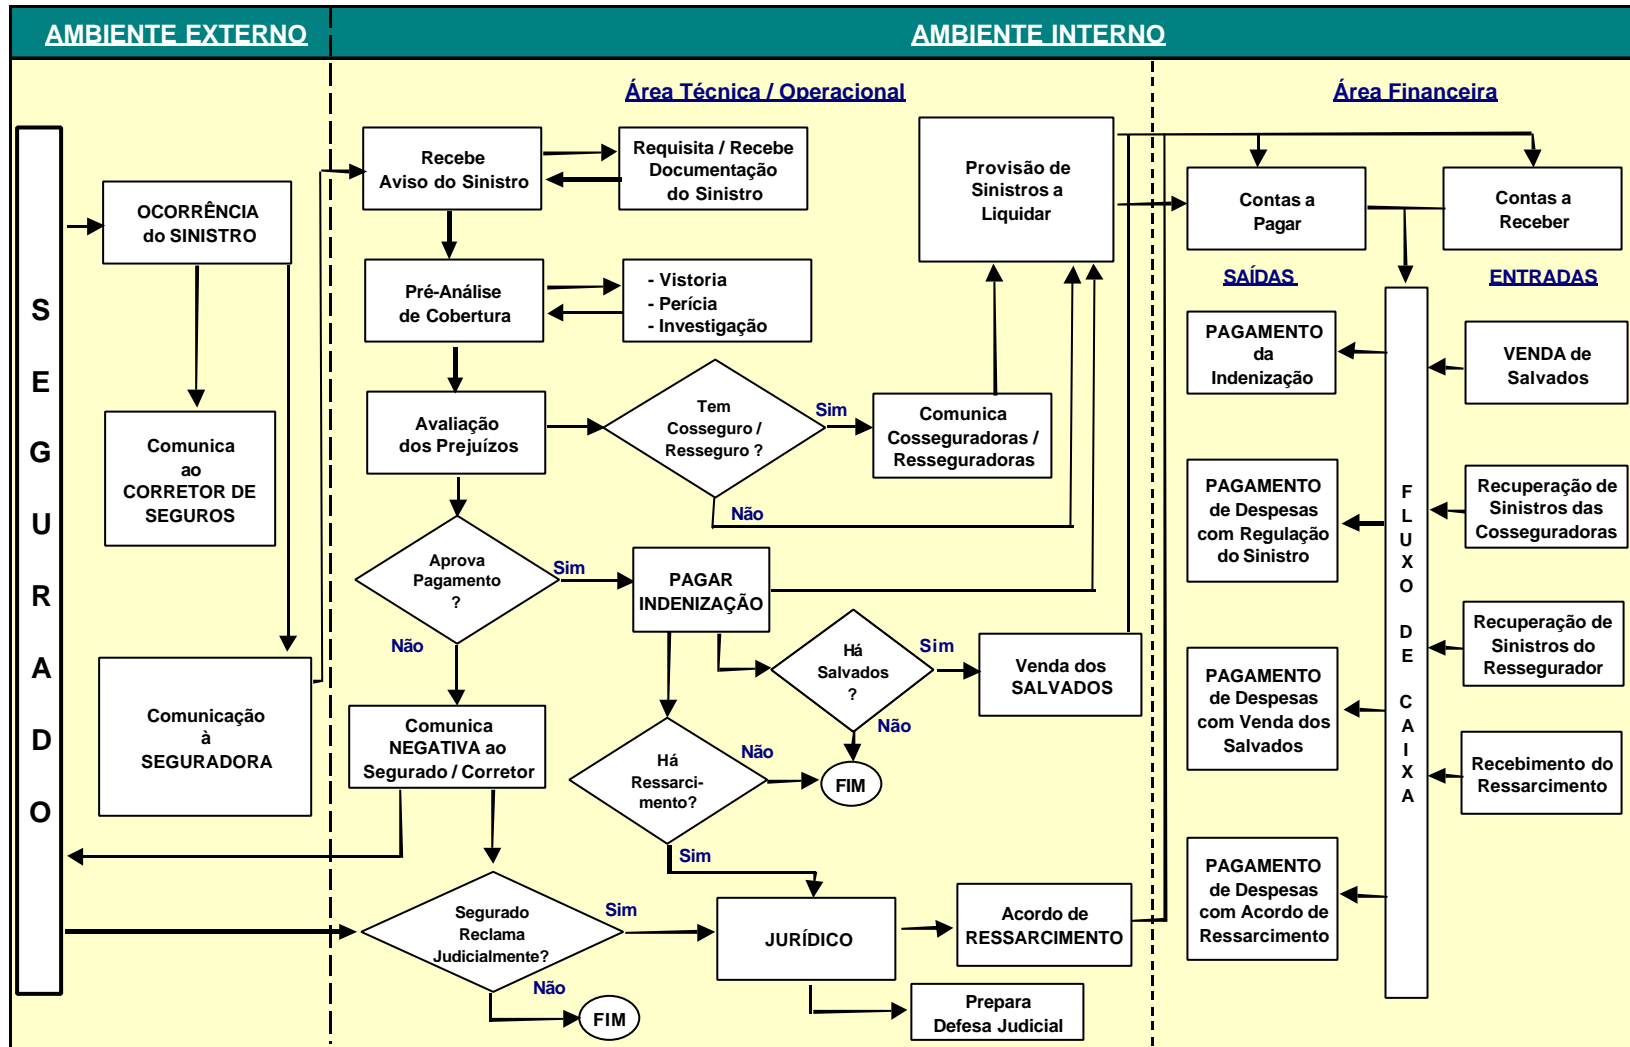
AMBIENTE EXTERNO

AMBIENTE INTERNO

Área Técnica / Operacional

Área Financeira

SEGURADO

OCORRÊNCIA do SINISTRO

Comunica ao CORRETOR DE SEGUROS

Comunicação à SEGURADORA

Recebe Aviso do Sinistro

Requisita / Recebe Documentação do Sinistro

Pré-Análise de Cobertura

- Vistoria
- Perícia
- Investigação

Avaliação dos Prejuízos

Tem Cosseguro / Resseguro ?

Sim

Não

Comunica Cosseguradoras / Resseguradoras

Provisão de Sinistros a Liquidar

Aprova Pagamento ?

Sim

Não

PAGAR INDENIZAÇÃO

Há Salvados ?

Sim

Não

Venda dos SALVADOS

Comunica NEGATIVA ao Segurado / Corretor

Há Ressarci-mento?

Não

Sim

FIM

Segurado Reclama Judicialmente?

Sim

Não

FIM

JURÍDICO

Acordo de RESSARCIMENTO

Prepara Defesa Judicial

Contas a Pagar

Contas a Receber

SAÍDAS

ENTRADAS

FLUXO DE CAIXA

PAGAMENTO da Indenização

PAGAMENTO de Despesas com Regulação do Sinistro

PAGAMENTO de Despesas com Venda dos Salvados

PAGAMENTO de Despesas com Acordo de Ressarcimento

VENDA de Salvados

Recuperação de Sinistros das Cosseguradoras

Recuperação de Sinistros do Ressegurador

Recebimento do Ressarcimento